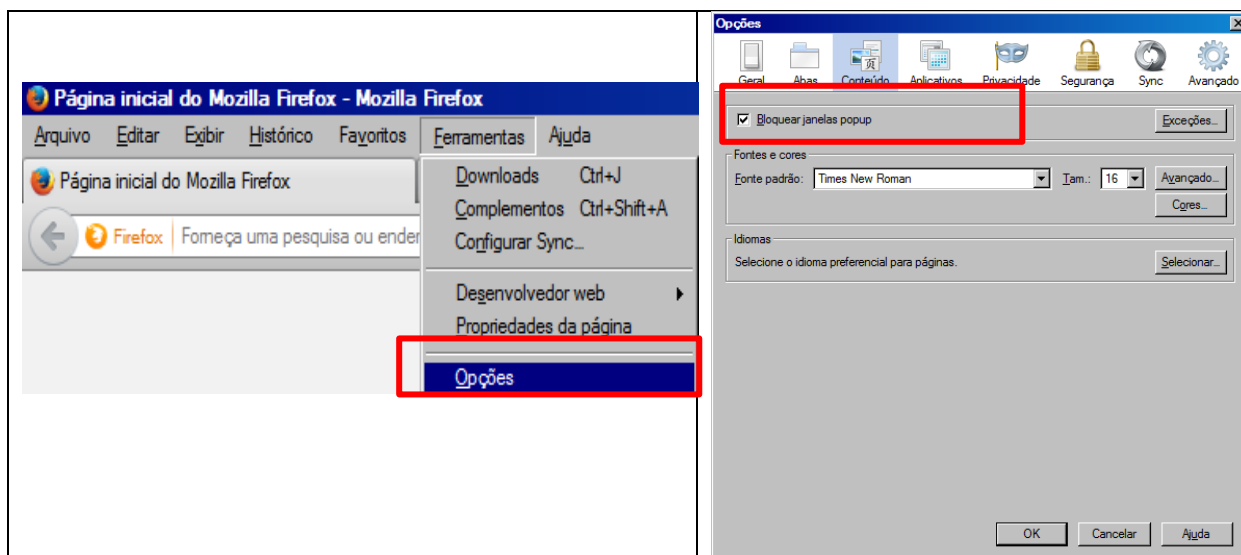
Página inicial do Mozilla Firefox - Mozilla Firefox

Arquivo Editar Exibir Histórico Favoritos Ferramentas Ajuda

Página inicial do Mozilla Firefox

Firefox Começa uma pesquisa ou ender

Downloads Ctrl+J
Complementos Ctrl+Shift+A
Configurar Sync...
Desenvolvedor web
Propriedades da página
Opções

Opções

Geral Abas Conteúdo Aplicativos Privacidade Segurança Sync Avançado

Bloquear janelas popup
Exceções...

Fontes e cores
Fonte padrão: Times New Roman Tam.: 16 Avançado...
Cores...

Idiomas
Selecione o idioma preferencial para páginas.
Selecionar...

OK Cancelar Ajuda